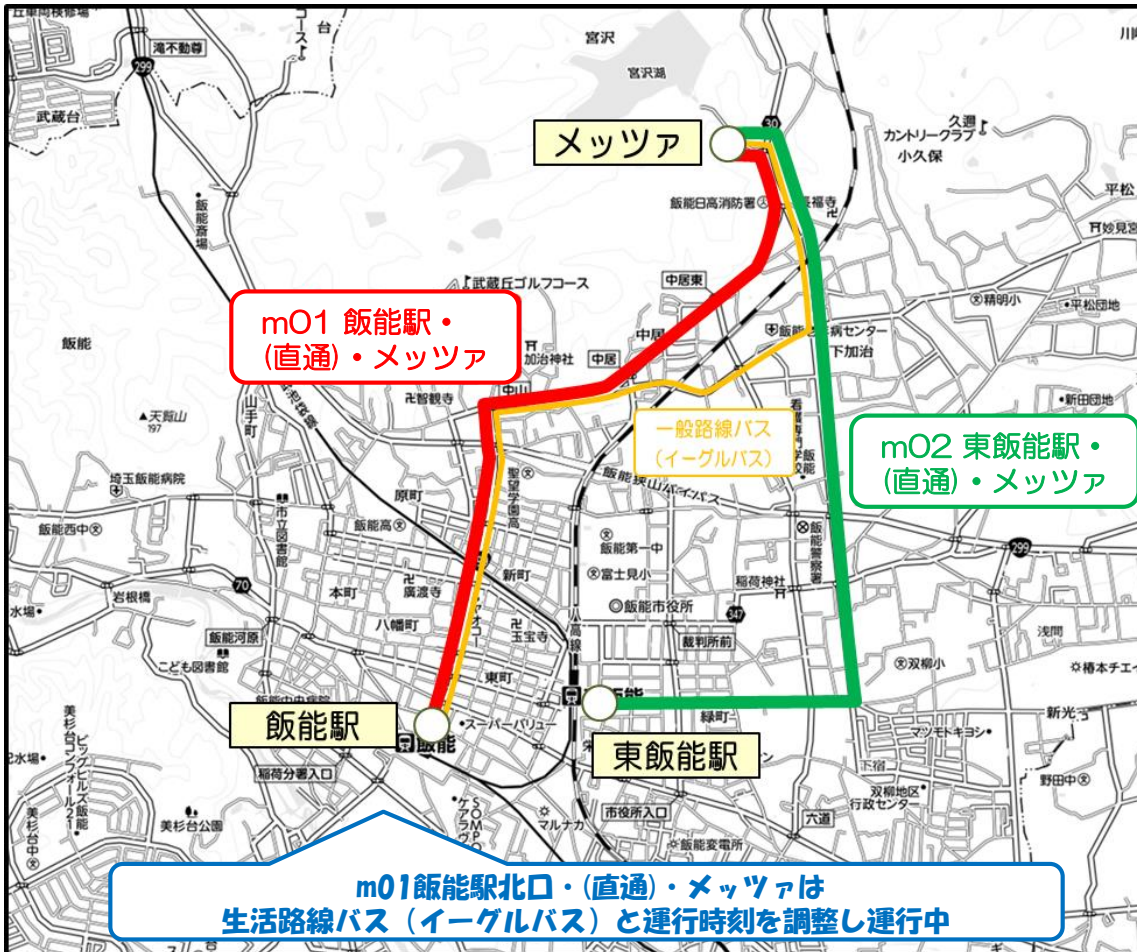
メッツァ

m01 飯能駅・(直通)・メッツァ

一般路線バス(イーグルバス)

m02 東飯能駅・(直通)・メッツァ

飯能駅

東飯能駅

m01飯能駅北口・(直通)・メッツァは
生活路線バス(イーグルバス)と運行時刻を調整し運行中

宮沢
宮沢湖
滝不動尊
武蔵台
久須
カントリークラブ
小久保
平松
飯能日高消防署
中居東
中居
武蔵丘ゴルフコース
飯能高
加治神社
智観寺
天覧山
山手町
埼玉飯能病院
飯能西中
市立図書館
原町
飯能高
本町
廣渡寺
八幡町
新町
聖望学園高
飯能第一中
富士見小
飯能市役所
稲荷神社
飯能警察署
裁判所前
玉宝寺
東町
岩根橋
飯能河原
こども図書館
美杉台
スーパーバリュー
稲荷分署入口
市役所入口
マルナカ
飯能変電所
緑町
双柳小
双柳地区行政センター
六道
新光
野田中
精明小
平松団地
新田団地
下加治
浅間
椿本チエイン
マツモトキヨシ
299
70
347
30